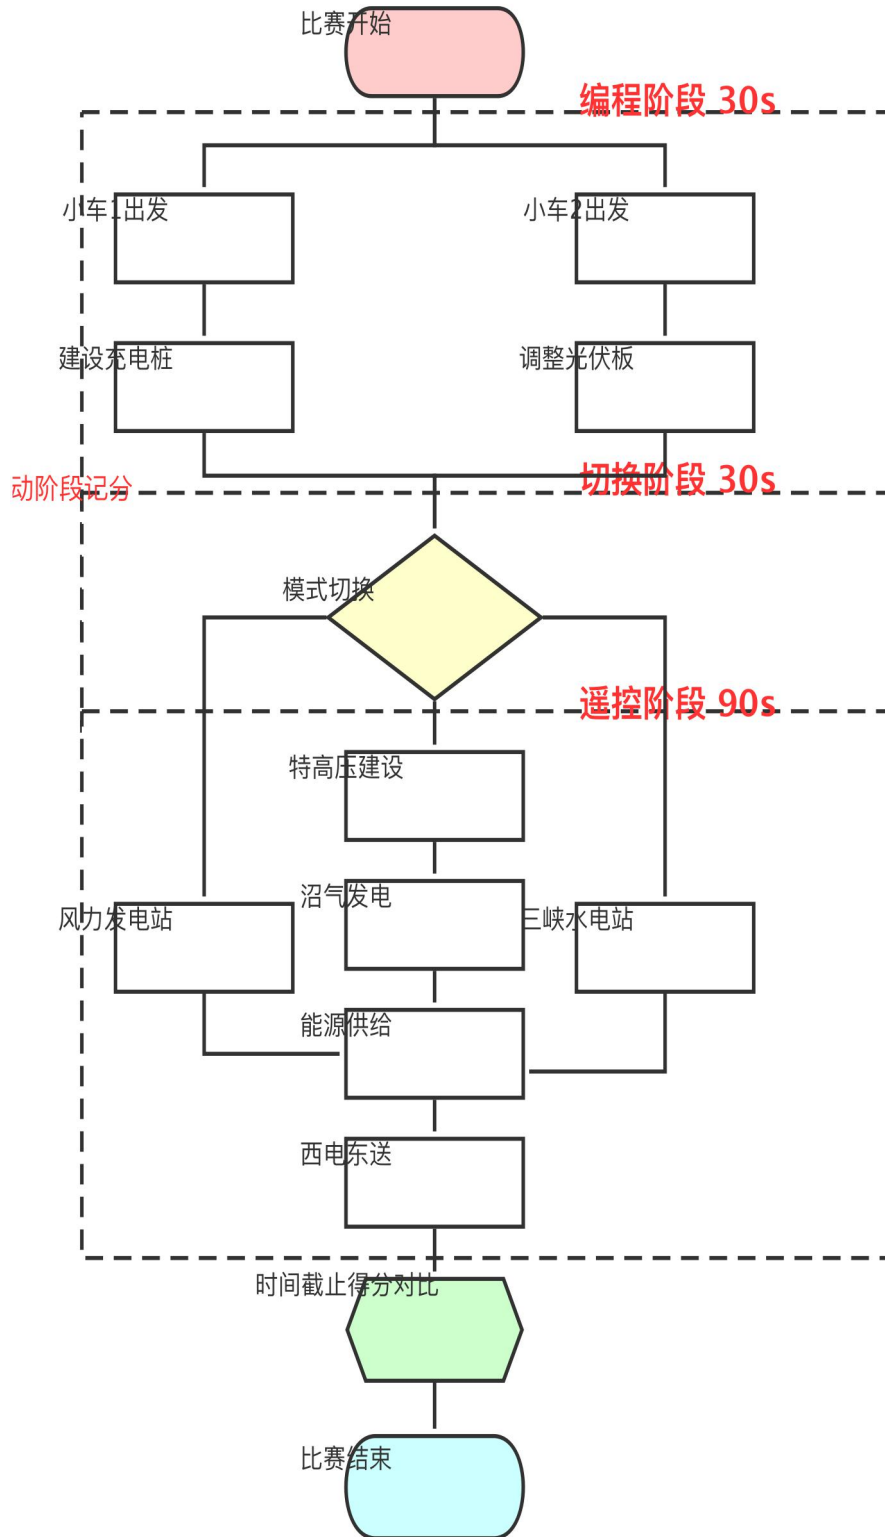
比赛开始

编程阶段 30s

小车1出发

小车2出发

建设充电桩

调整光伏板

动阶段记分

切换阶段 30s

模式切换

遥控阶段 90s

特高压建设

沼气发电

风力发电站

三峡水电站

能源供给

西电东送

时间截止得分对比

比赛结束